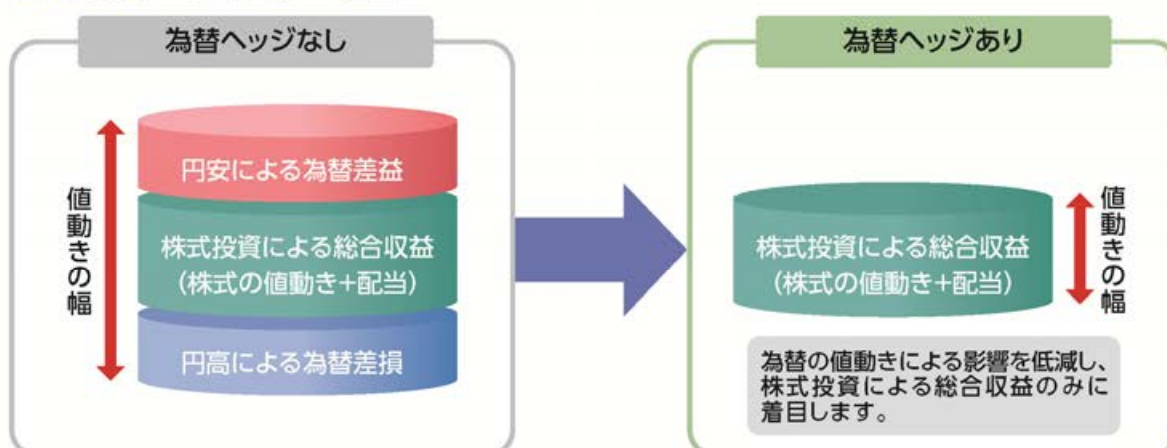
為替ヘッジなし

値動きの幅

円安による為替差益

株式投資による総合収益
(株式の値動き+配当)

円高による為替差損

為替ヘッジあり

株式投資による総合収益
(株式の値動き+配当)

値動きの幅

為替の値動きによる影響を低減し、株式投資による総合収益のみに着目します。